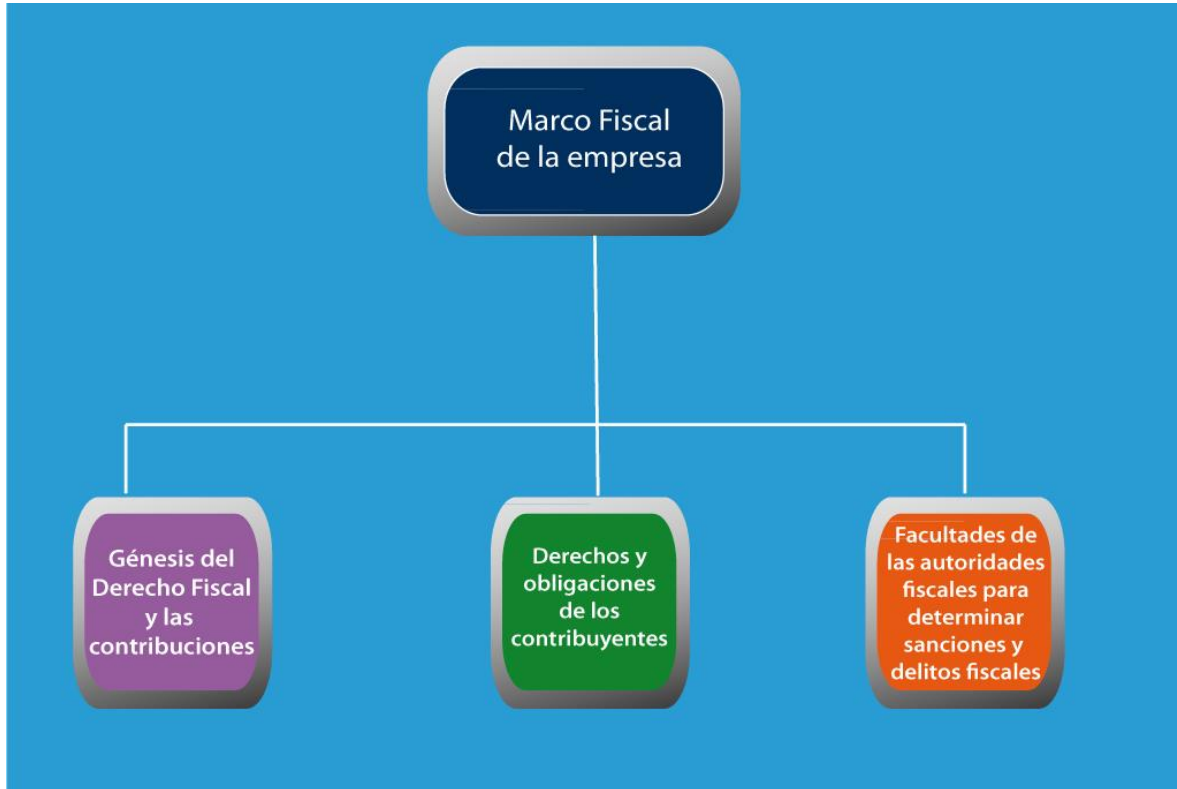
Marco Fiscal de la empresa

Génesis del Derecho Fiscal y las contribuciones

Derechos y obligaciones de los contribuyentes

Facultades de las autoridades fiscales para determinar sanciones y delitos fiscales